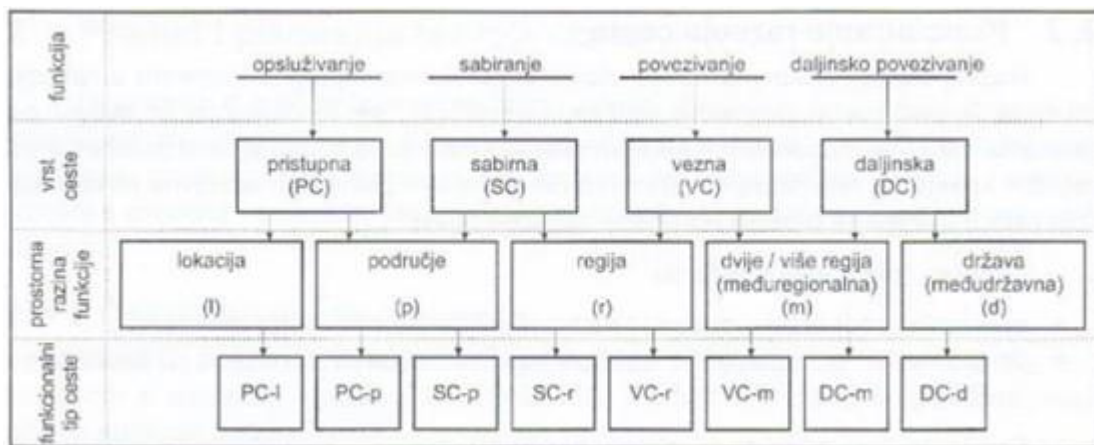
funkcija

opsluživanje

sabiranje

povezivanje

daljinsko povezivanje

vrst ceste

pristupna (PC)

sabirna (SC)

vezna (VC)

daljinska (DC)

prostorna razina funkcije

lokacija (l)

područje (p)

regija (r)

dvije / više regija (međuregionalna) (m)

država (međudržavna) (d)

funkcionalni tip ceste

PC-l

PC-p

SC-p

SC-r

VC-r

VC-m

DC-m

DC-d